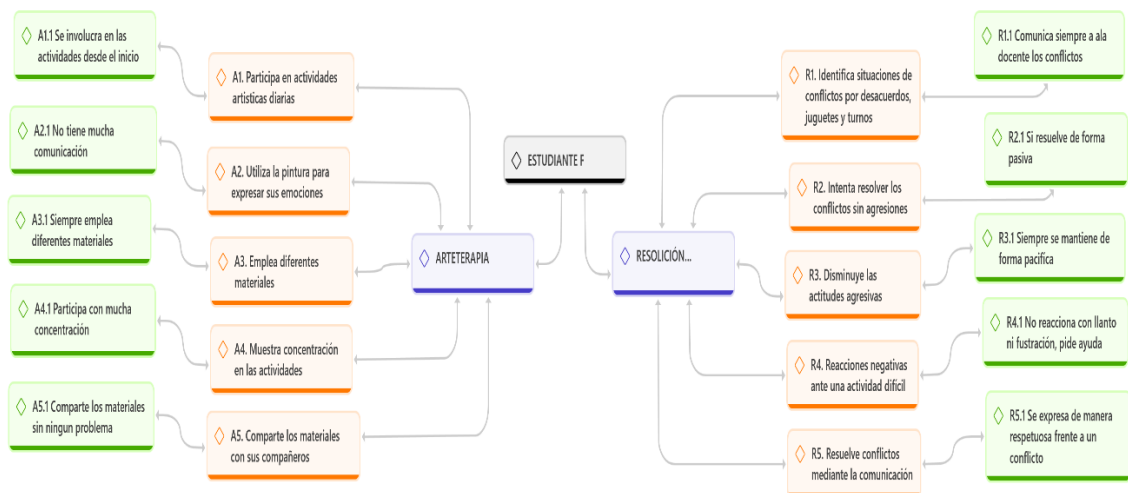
ESTUDIANTE F

ARTETERAPIA

A1. Participa en actividades artisticas diarias

A1.1 Se involucra en las actividades desde el inicio

A2. Utiliza la pintura para expresar sus emociones

A2.1 No tiene mucha comunicación

A3. Emplea diferentes materiales

A3.1 Siempre emplea diferentes materiales

A4. Muestra concentración en las actividades

A4.1 Participa con mucha concentración

A5. Comparte los materiales con sus compañeros

A5.1 Comparte los materiales sin ningun problema

RESOLUCIÓN...

R1. Identifica situaciones de conflictos por desacuerdos, juguetes y turnos

R1.1 Comunica siempre a ala docente los conflictos

R2. Intenta resolver los conflictos sin agresiones

R2.1 Si resuelve de forma pasiva

R3. Disminuye las actitudes agresivas

R3.1 Siempre se mantiene de forma pacífica

R4. Reacciones negativas ante una actividad difícil

R4.1 No reacciona con llanto ni fustración, pide ayuda

R5. Resuelve conflictos mediante la comunicación

R5.1 Se expresa de manera respetuosa frente a un conflicto